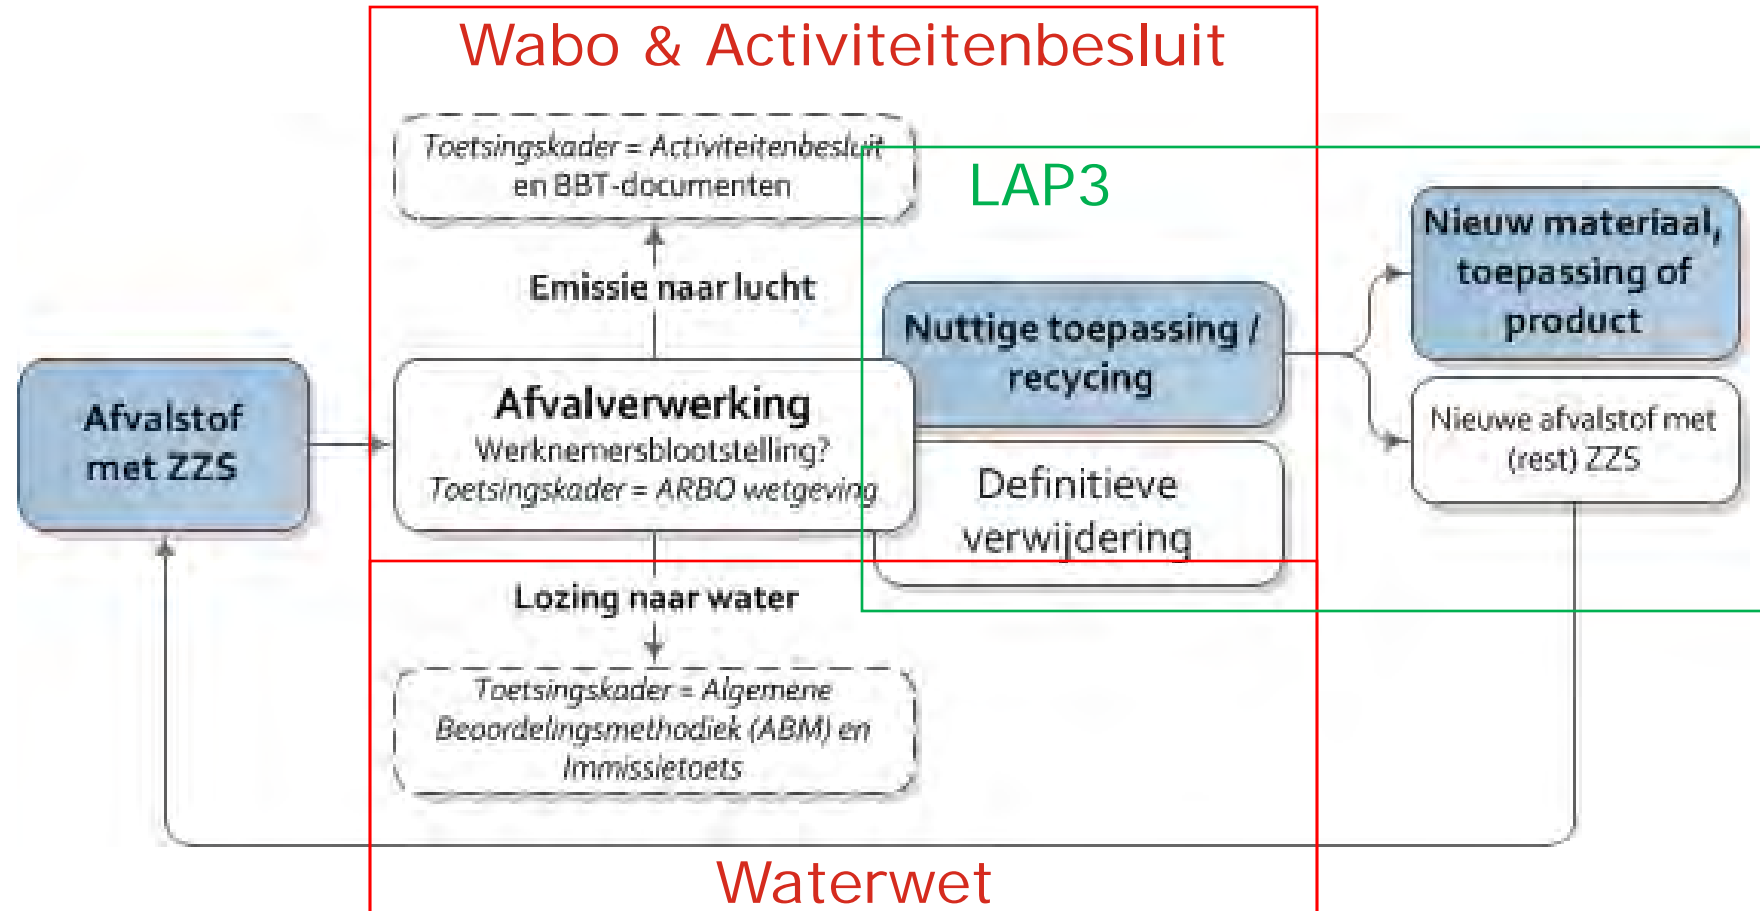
Wabo & Activiteitenbesluit

Toetsingskader = Activiteitenbesluit en BBT-documenten

LAP3

Emissie naar lucht

Nieuw materiaal, toepassing of product

Nuttige toepassing / recycing

Afvalstof met ZZS

Afvalverwerking
Werknemersblootstelling?
Toetsingskader = ARBO wetgeving

Nieuwe afvalstof met (rest) ZZS

Definitieve verwijdering

Lozing naar water

Toetsingskader = Algemene Beoordelingsmethodiek (ABM) en Immissietoets

Waterwet